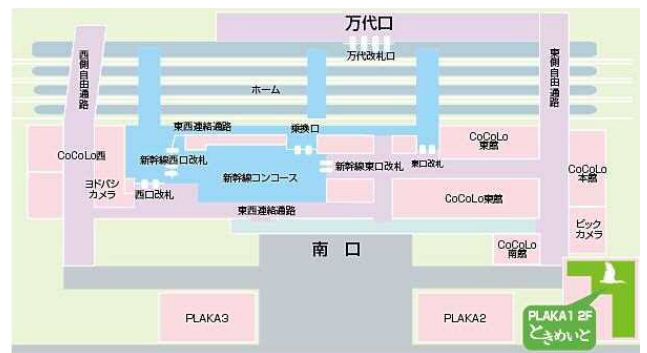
万代口

万代改札口

西側自由通路

東側自由通路

ホーム

東西連絡通路

乗換口

CoCoLo西

新幹線西口改札

新幹線東口改札

東口改札

CoCoLo東館

CoCoLo本館

ヨドバシカメラ

西口改札

新幹線コンコース

CoCoLo東館

東西連絡通路

ビックカメラ

南口

CoCoLo南館

PLAKA3

PLAKA2

PLAKA1 2F

ときめいと